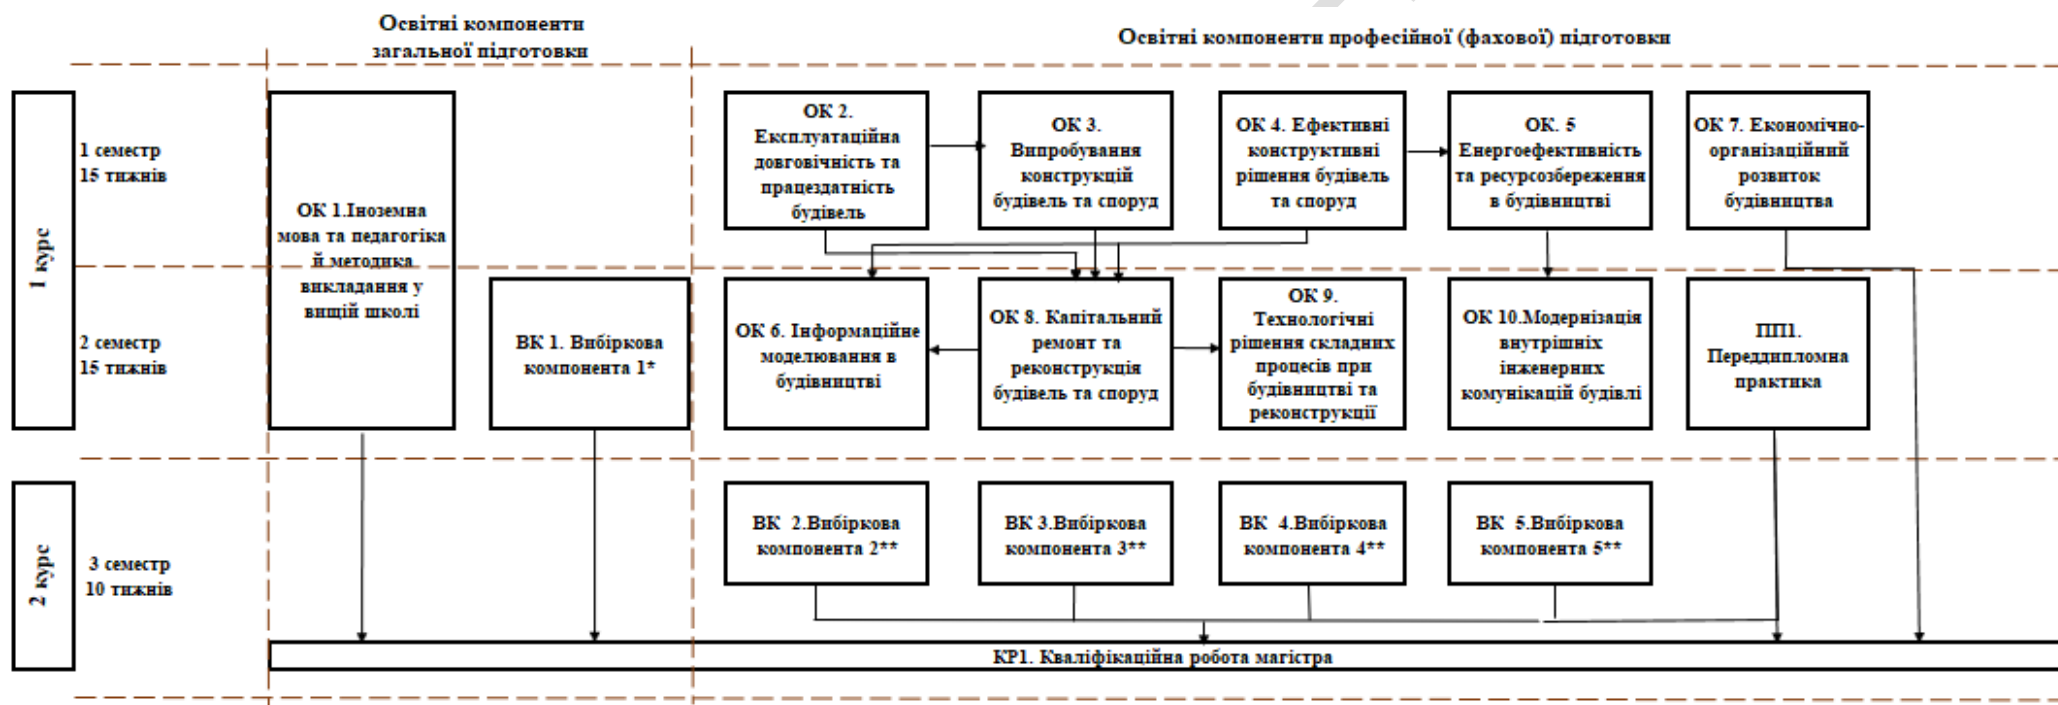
Освітні компоненти загальної підготовки

Освітні компоненти професійної (фахової) підготовки

1 курс

1 семестр
15 тижнів

2 семестр
15 тижнів

ОК 1.Іноземна мова та педагогіка й методика викладання у вищій школі

ВК 1. Вибіркова компонента 1*

ОК 2. Експлуатаційна довговічність та працездатність будівель

ОК 3. Випробування конструкцій будівель та споруд

ОК 4. Ефективні конструктивні рішення будівель та споруд

ОК. 5 Енергоефективність та ресурсозбереження в будівництві

ОК 7. Економічно-організаційний розвиток будівництва

ОК 6. Інформаційне моделювання в будівництві

ОК 8. Капітальний ремонт та реконструкція будівель та споруд

ОК 9. Технологічні рішення складних процесів при будівництві та реконструкції

ОК 10.Модернізація внутрішніх інженерних комунікацій будівлі

ПП1. Переддипломна практика

2 курс

3 семестр
10 тижнів

ВК 2.Вибіркова компонента 2**

ВК 3.Вибіркова компонента 3**

ВК 4.Вибіркова компонента 4**

ВК 5.Вибіркова компонента 5**

КР1. Кваліфікаційна робота магістра